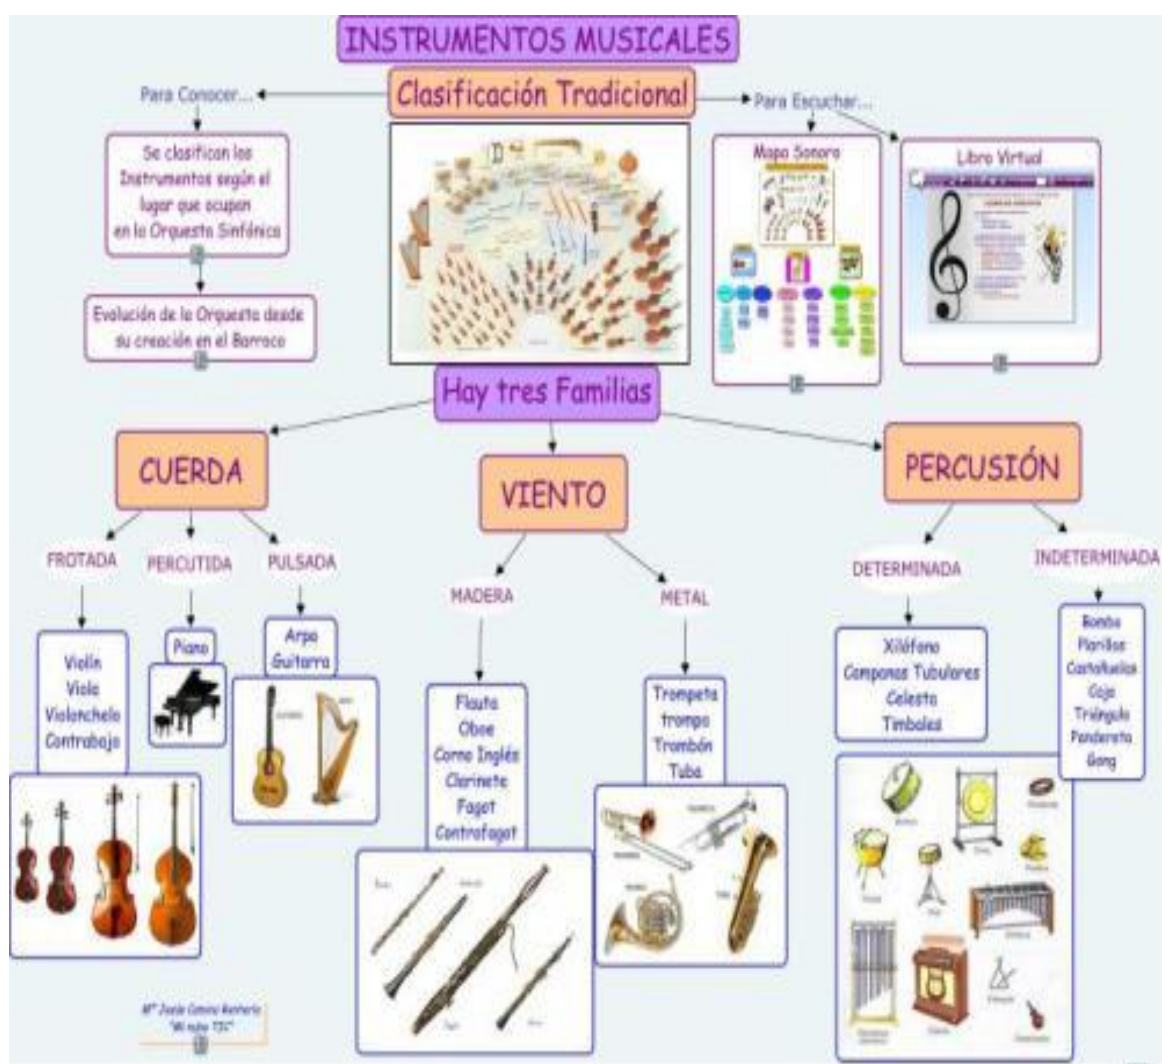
INSTRUMENTOS MUSICALES

Clasificación Tradicional

Para Conocer...

Se clasifican los Instrumentos según el lugar que ocupan en la Orquesta Sinfónica

Evolución de la Orquesta desde su creación en el Barroco

Para Escuchar...

Mapa Sonoro

Libro Virtual

Hay tres Familias

CUERDA

FROTADA

Violín
Viola
Violonchelo
Contrabajo

PERCUTIDA

Piano

PULSADA

Arpa
Guitarra

VIENTO

MADERA

Flauta
Oboe
Corno Inglés
Clarinete
Fagot
Contrafagot

METAL

Trompeta
trompa
Trombón
Tuba

PERCUSIÓN

DETERMINADA

Xilófono
Campanas Tubulares
Celesta
Timbales

INDETERMINADA

Bombo
Platillos
Castañuelas
Caja
Triángulo
Pandereta
Gong

Mª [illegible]
"Mi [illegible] TIC"